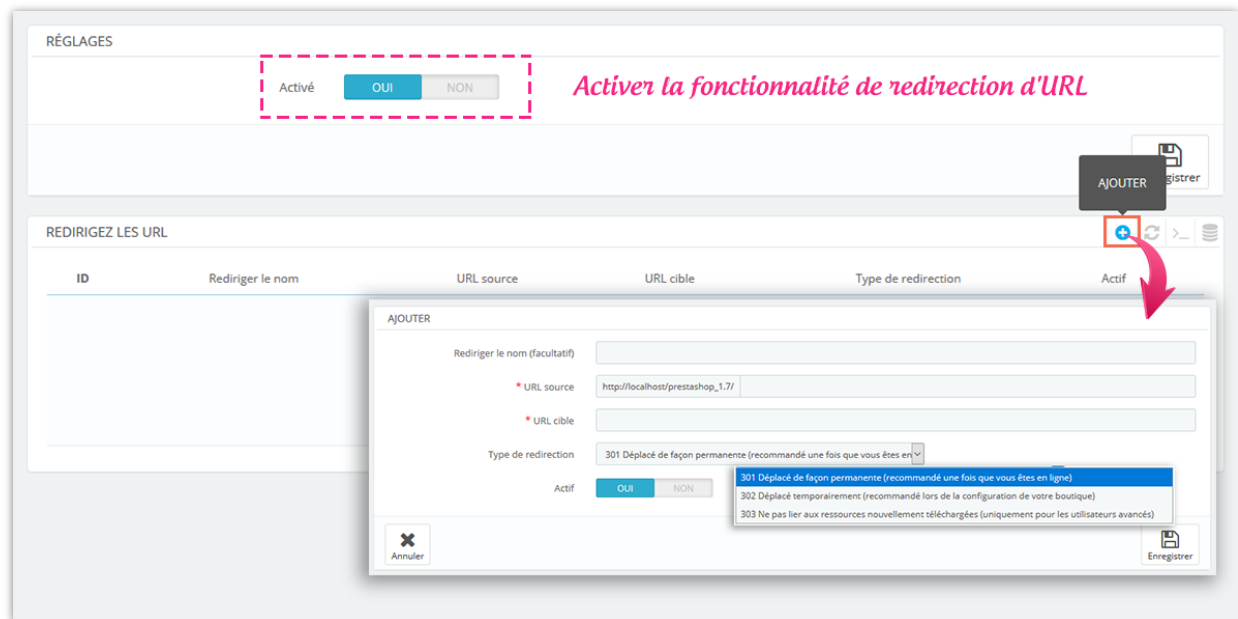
RÉGLAGES

Activé OUI NON

Activer la fonctionnalité de redirection d'URL

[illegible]gistrer

AJOUTER

REDIRIGEZ LES URL

| ID | Rediriger le nom | URL source | URL cible | Type de redirection | Actif |
|---|---|---|---|---|---|

AJOUTER

Rediriger le nom (facultatif)

* URL source http://localhost/prestashop_1.7/

* URL cible

Type de redirection 301 Déplacé de façon permanente (recommandé une fois que vous êtes en

301 Déplacé de façon permanente (recommandé une fois que vous êtes en ligne)
302 Déplacé temporairement (recommandé lors de la configuration de votre boutique)
303 Ne pas lier aux ressources nouvellement téléchargées (uniquement pour les utilisateurs avancés)

Actif OUI NON

Annuler

Enregistrer